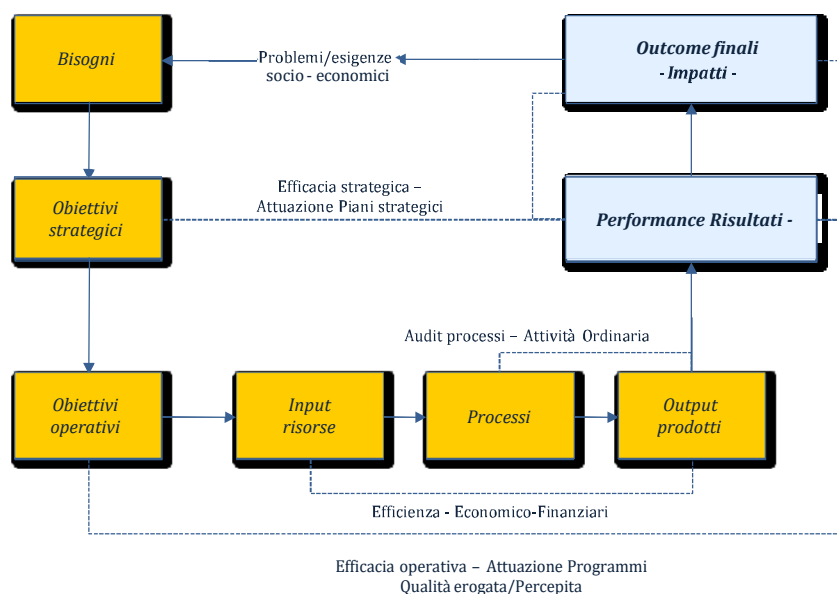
Bisogni

Problemi/esigenze socio - economici

Outcome finali - Impatti -

Obiettivi strategici

Efficacia strategica – Attuazione Piani strategici

Performance Risultati -

Audit processi – Attività Ordinaria

Obiettivi operativi

Input risorse

Processi

Output prodotti

Efficienza - Economico-Finanziari

Efficacia operativa – Attuazione Programmi
Qualità erogata/Percepita